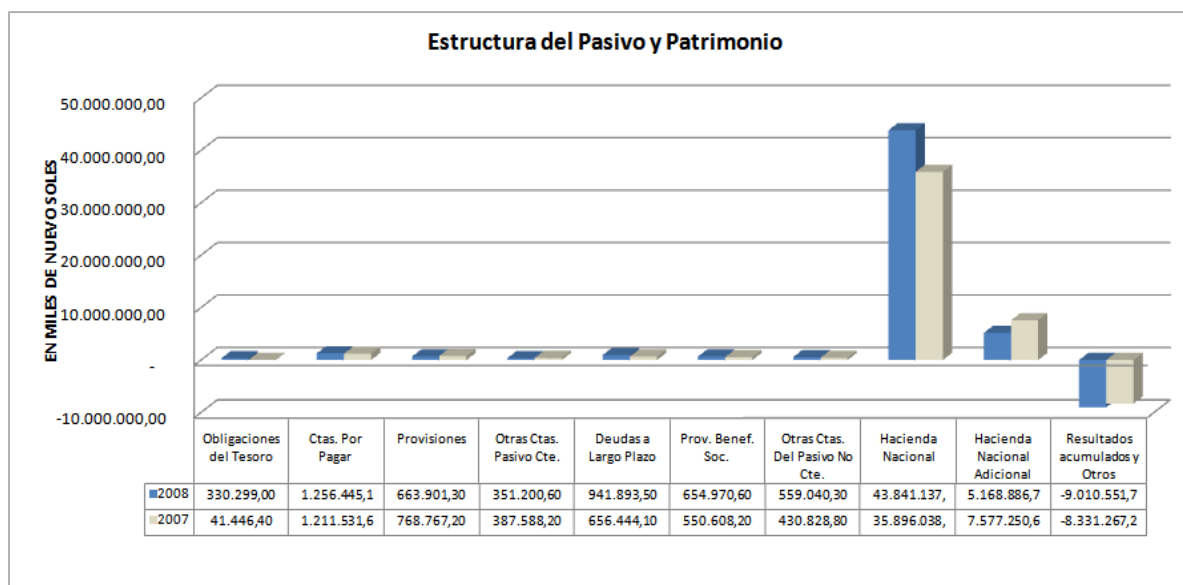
Estructura del Pasivo y Patrimonio

EN MILES DE NUEVOS SOLES

50.000.000,00
40.000.000,00
30.000.000,00
20.000.000,00
10.000.000,00
-
-10.000.000,00

| | Obligaciones del Tesoro | Ctas. Por Pagar | Provisiones | Otras Ctas. Pasivo Cte. | Deudas a Largo Plazo | Prov. Benef. Soc. | Otras Ctas. Del Pasivo No Cte. | Hacienda Nacional | Hacienda Nacional Adicional | Resultados acumulados y Otros |
|---|---|---|---|---|---|---|---|---|---|---|
| 2008 | 330.299,00 | 1.256.445,1 | 663.901,30 | 351.200,60 | 941.893,50 | 654.970,60 | 559.040,30 | 43.841.137, | 5.168.886,7 | -9.010.551,7 |
| 2007 | 41.446,40 | 1.211.531,6 | 768.767,20 | 387.588,20 | 656.444,10 | 550.608,20 | 430.828,80 | 35.896.038, | 7.577.250,6 | -8.331.267,2 |